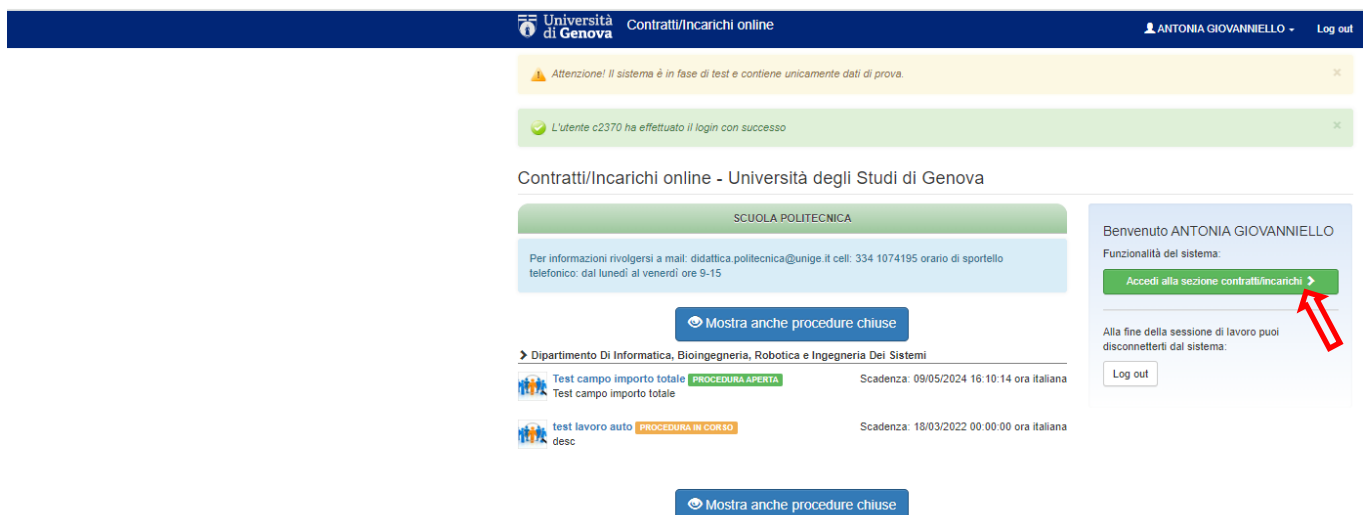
Università di Genova Contratti/Incarichi online

ANTONIA GIOVANNIELLO Log out

Attenzione! Il sistema è in fase di test e contiene unicamente dati di prova. ×

L'utente c2370 ha effettuato il login con successo ×

Contratti/Incarichi online - Università degli Studi di Genova

SCUOLA POLITECNICA

Per informazioni rivolgersi a mail: didattica.politecnica@unige.it cell: 334 1074195 orario di sportello telefonico: dal lunedì al venerdì ore 9-15

Mostra anche procedure chiuse

Dipartimento Di Informatica, Bioingegneria, Robotica e Ingegneria Dei Sistemi

Test campo importo totale PROCEDURA APERTA Scadenza: 09/05/2024 16:10:14 ora italiana
Test campo importo totale

test lavoro auto PROCEDURA IN CORSO Scadenza: 18/03/2022 00:00:00 ora italiana
desc

Mostra anche procedure chiuse

Benvenuto ANTONIA GIOVANNIELLO

Funzionalità del sistema:

Accedi alla sezione contratti/incarichi

Alla fine della sessione di lavoro puoi disconnetterti dal sistema:

Log out